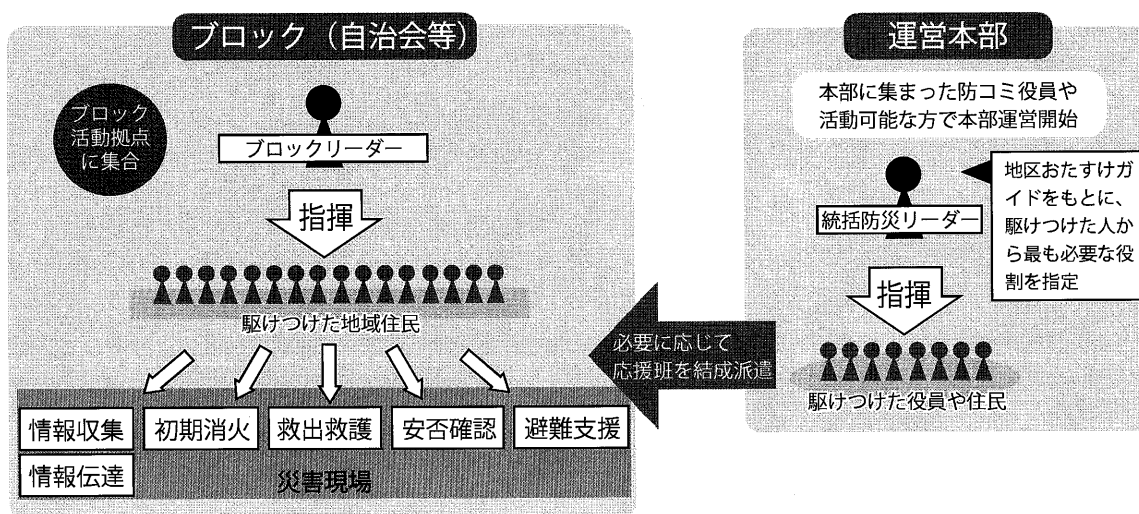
ブロック（自治会等）

ブロック活動拠点に集合

ブロックリーダー

指揮

駆けつけた地域住民

情報収集
情報伝達
初期消火
救出救護
安否確認
避難支援

災害現場

必要に応じて応援班を結成派遣

運営本部

本部に集まった防コミ役員や活動可能な方で本部運営開始

地区おたすけガイドをもとに、駆けつけた人から最も必要な役割を指定

統括防災リーダー

指揮

駆けつけた役員や住民